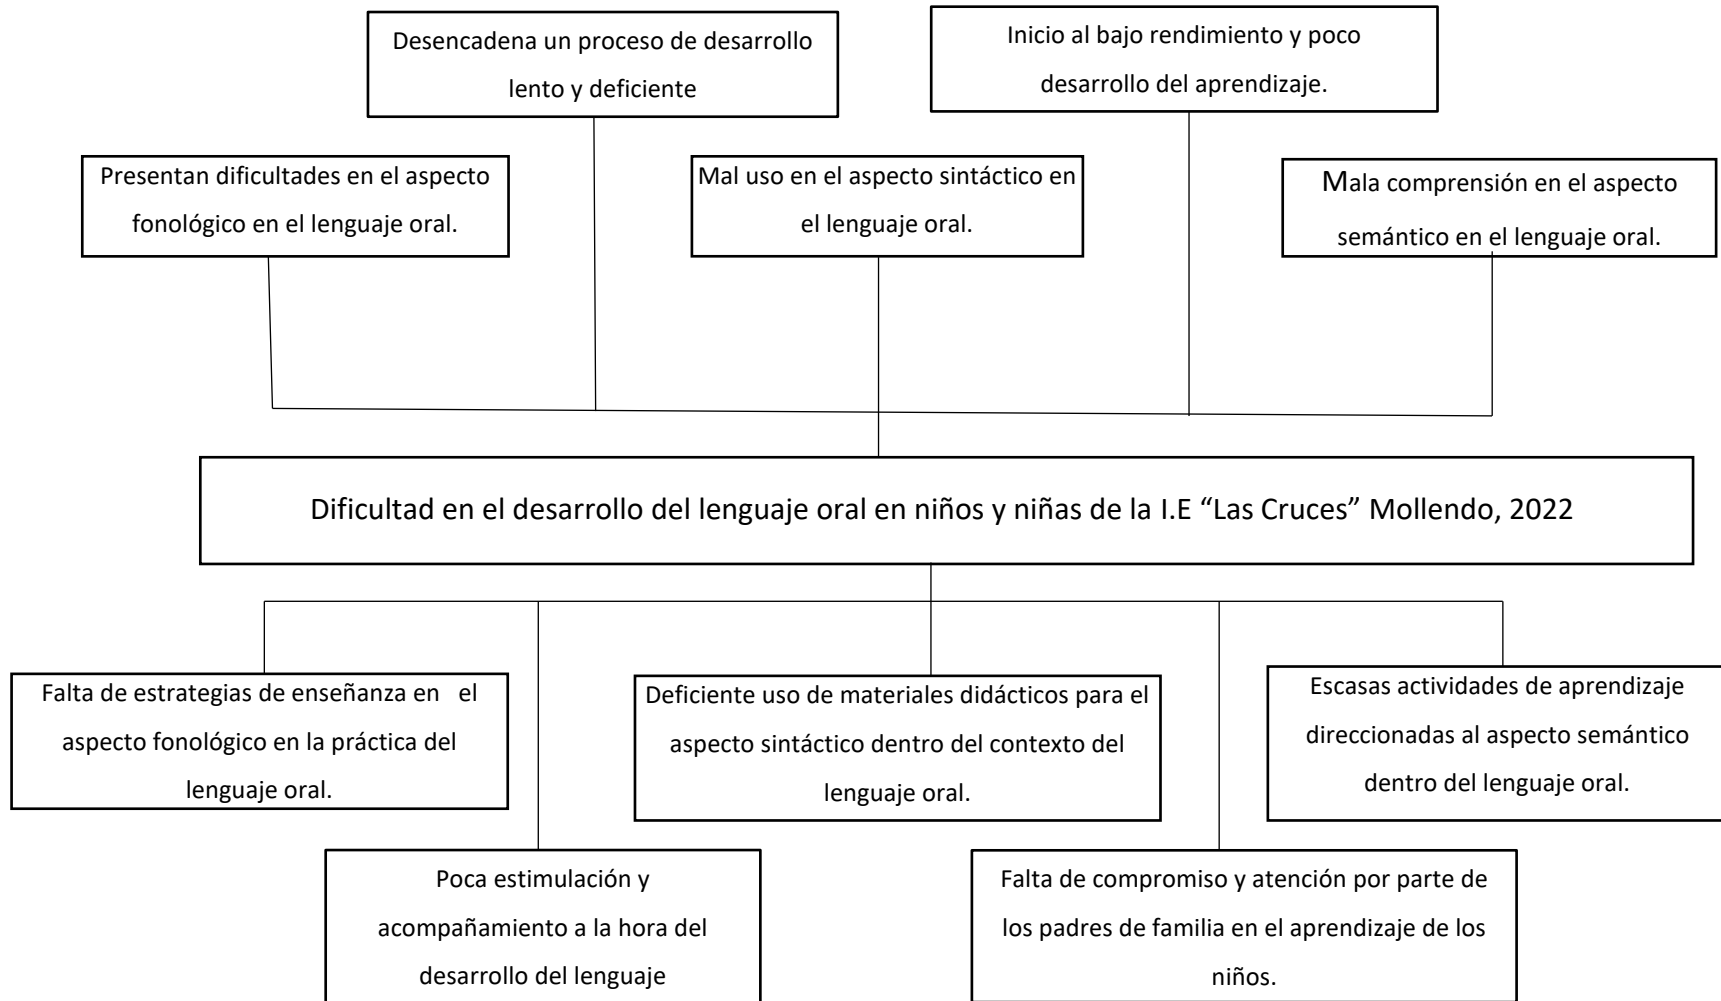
Desencadena un proceso de desarrollo lento y deficiente

Inicio al bajo rendimiento y poco desarrollo del aprendizaje.

Presentan dificultades en el aspecto fonológico en el lenguaje oral.

Mal uso en el aspecto sintáctico en el lenguaje oral.

Mala comprensión en el aspecto semántico en el lenguaje oral.

Dificultad en el desarrollo del lenguaje oral en niños y niñas de la I.E "Las Cruces" Mollendo, 2022

Falta de estrategias de enseñanza en el aspecto fonológico en la práctica del lenguaje oral.

Deficiente uso de materiales didácticos para el aspecto sintáctico dentro del contexto del lenguaje oral.

Escasas actividades de aprendizaje direccionadas al aspecto semántico dentro del lenguaje oral.

Poca estimulación y acompañamiento a la hora del desarrollo del lenguaje

Falta de compromiso y atención por parte de los padres de familia en el aprendizaje de los niños.